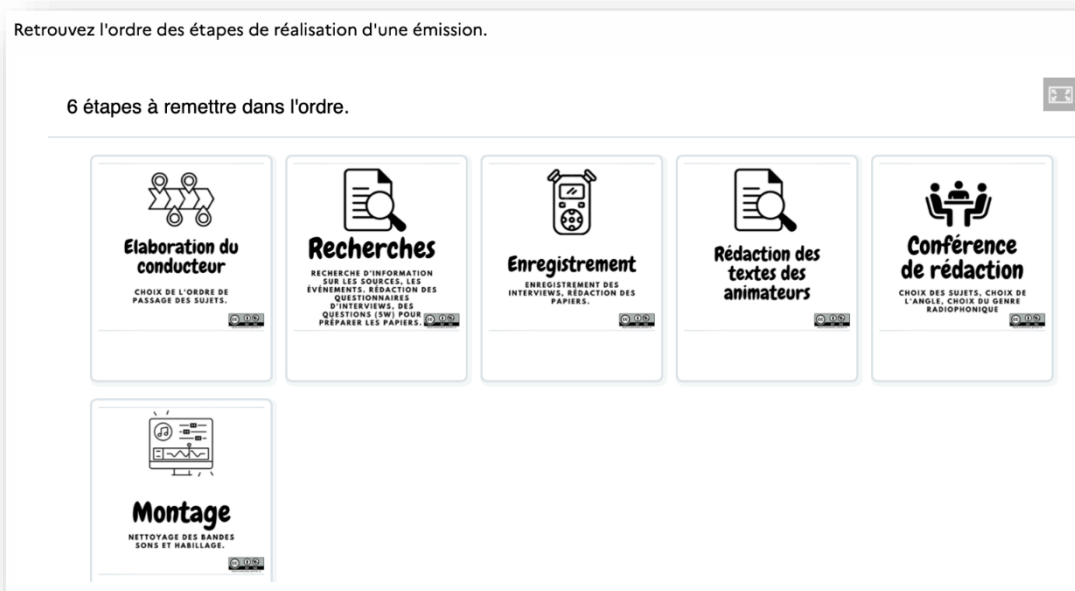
Retrouvez l'ordre des étapes de réalisation d'une émission.

6 étapes à remettre dans l'ordre.

Elaboration du conducteur

CHOIX DE L'ORDRE DE PASSAGE DES SUJETS.

Recherches

RECHERCHE D'INFORMATION SUR LES SOURCES, LES ÉVÉNEMENTS. RÉDACTION DES QUESTIONNAIRES D'INTERVIEWS, DES QUESTIONS (5W) POUR PRÉPARER LES PAPIERS.

Enregistrement

ENREGISTREMENT DES INTERVIEWS, RÉDACTION DES PAPIERS.

Rédaction des textes des animateurs

Conférence de rédaction

CHOIX DES SUJETS, CHOIX DE L'ANGLE, CHOIX DU GENRE RADIOPHONIQUE

Montage

NETTOYAGE DES BANDES SONS ET HABILLAGE.